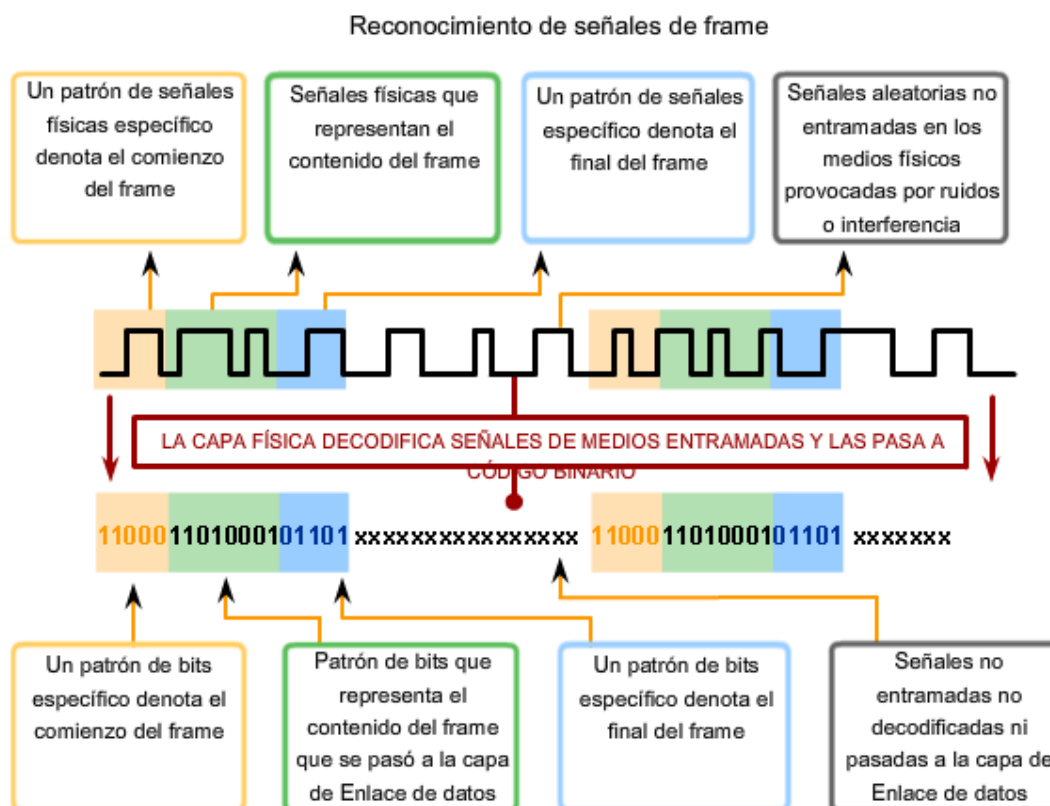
Reconocimiento de señales de frame

Un patrón de señales físicas específico denota el comienzo del frame

Señales físicas que representan el contenido del frame

Un patrón de señales específico denota el final del frame

Señales aleatorias no entramadas en los medios físicos provocadas por ruidos o interferencia

LA CAPA FÍSICA DECODIFICA SEÑALES DE MEDIOS ENTRAMADAS Y LAS PASA A CÓDIGO BINARIO

11000 11010001 01101 xxxxxxxxxxxxxxx 11000 11010001 01101 xxxxxxx

Un patrón de bits específico denota el comienzo del frame

Patrón de bits que representa el contenido del frame que se pasó a la capa de Enlace de datos

Un patrón de bits específico denota el final del frame

Señales no entramadas no decodificadas ni pasadas a la capa de Enlace de datos